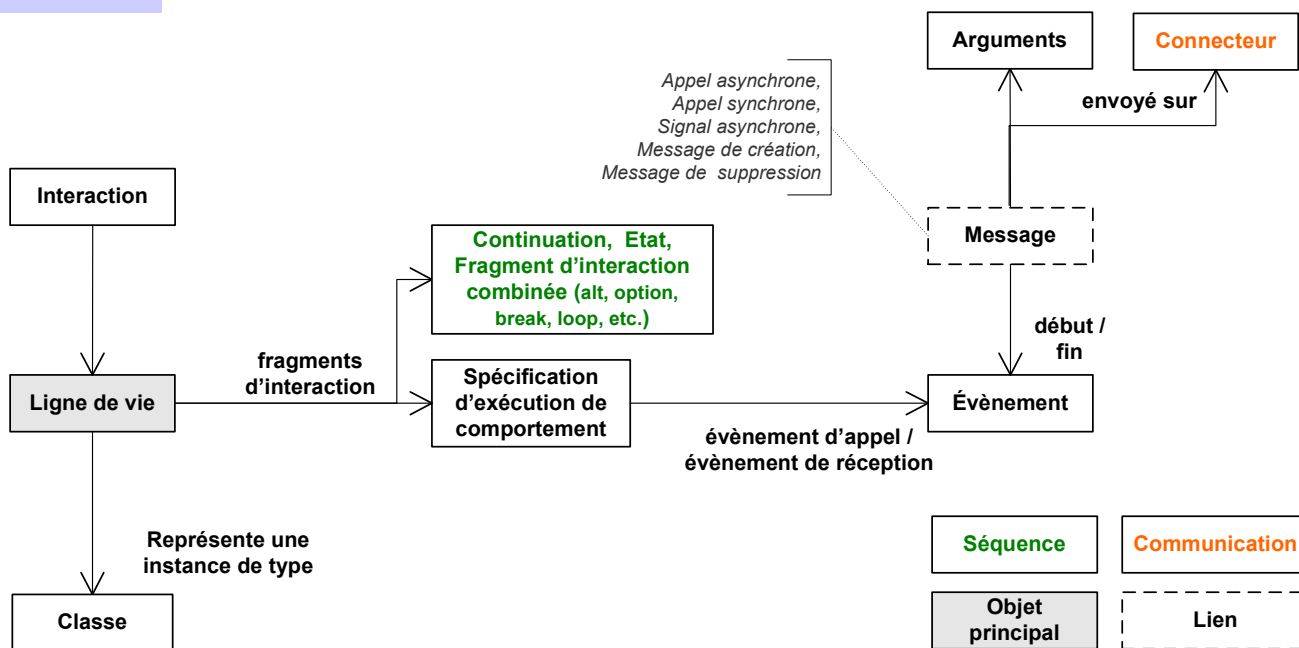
Arguments

Connecteur

Appel asynchrone,
Appel synchrone,
Signal asynchrone,
Message de création,
Message de suppression

envoyé sur

Interaction

Message

Continuation, Etat, Fragment d'interaction combinée (alt, option, break, loop, etc.)

début / fin

fragments d'interaction

Ligne de vie

Spécification d'exécution de comportement

Évènement

évènement d'appel / évènement de réception

Représente une instance de type

Séquence

Communication

Classe

Objet principal

Lien